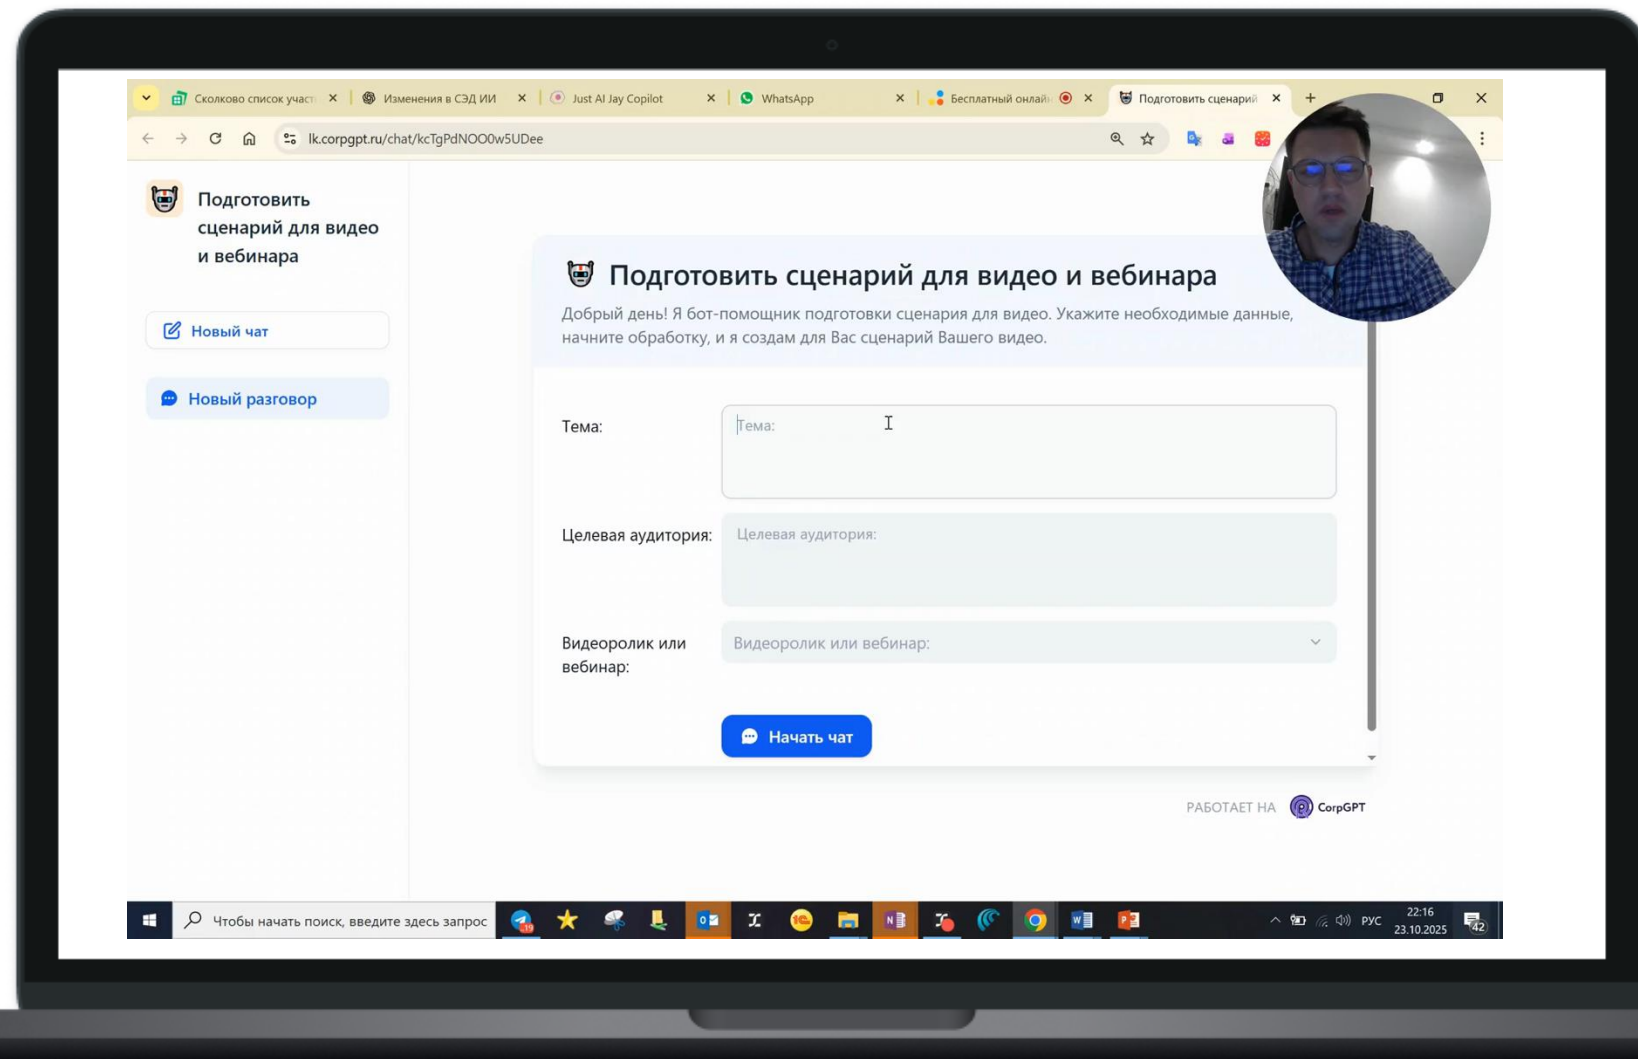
Сколково список участ ×
Изменения в СЭД ИИ ×
Just AI Jay Copilot ×
WhatsApp ×
Бесплатный онлайн ×
Подготовить сценарий ×
+

lk.corpgpt.ru/chat/kcTgPdNOO0w5UDee

Подготовить сценарий для видео и вебинара

Новый чат

Новый разговор

Подготовить сценарий для видео и вебинара

Добрый день! Я бот-помощник подготовки сценария для видео. Укажите необходимые данные, начните обработку, и я создам для Вас сценарий Вашего видео.

Тема:
Тема:

Целевая аудитория:
Целевая аудитория:

Видеоролик или вебинар:
Видеоролик или вебинар:

Начать чат

РАБОТАЕТ НА CorpGPT

Чтобы начать поиск, введите здесь запрос

РУС 22:16 23.10.2025 42